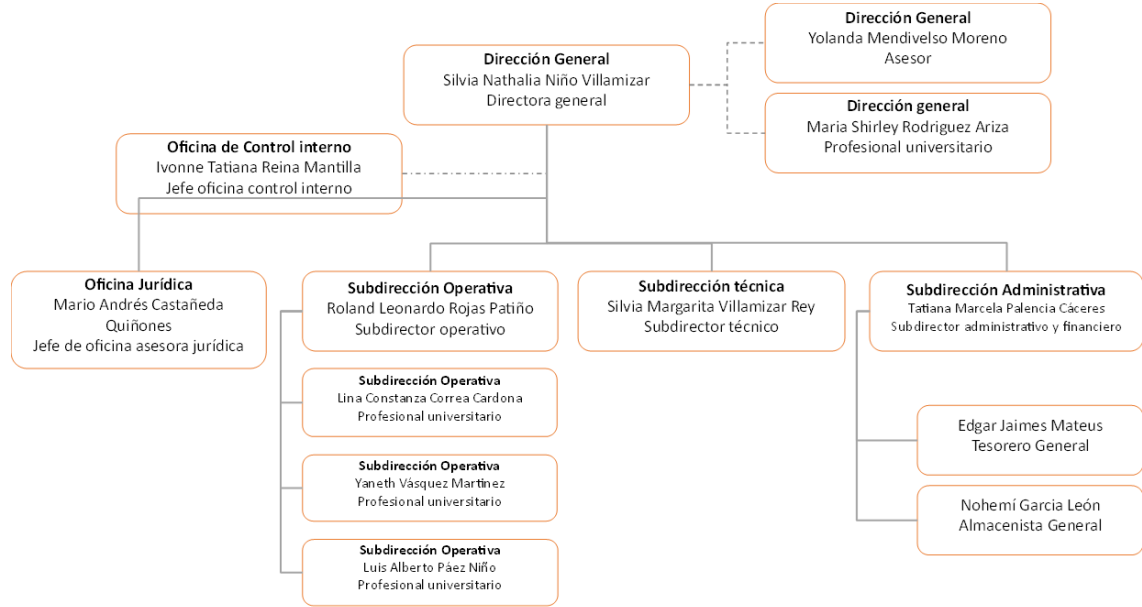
Dirección General
Silvia Nathalia Niño Villamizar
Directora general

Dirección General
Yolanda Mendivelso Moreno
Asesor

Dirección general
Maria Shirley Rodriguez Ariza
Profesional universitario

Oficina de Control interno
Ivonne Tatiana Reina Mantilla
Jefe oficina control interno

Oficina Jurídica
Mario Andrés Castañeda Quiñones
Jefe de oficina asesora jurídica

Subdirección Operativa
Roland Leonardo Rojas Patiño
Subdirector operativo

Subdirección Operativa
Lina Constanza Correa Cardona
Profesional universitario

Subdirección Operativa
Yaneth Vásquez Martinez
Profesional universitario

Subdirección Operativa
Luis Alberto Páez Niño
Profesional universitario

Subdirección técnica
Silvia Margarita Villamizar Rey
Subdirector técnico

Subdirección Administrativa
Tatiana Marcela Palencia Cáceres
Subdirector administrativo y financiero

Edgar Jaimes Mateus
Tesorero General

Nohemí Garcia León
Almacenista General